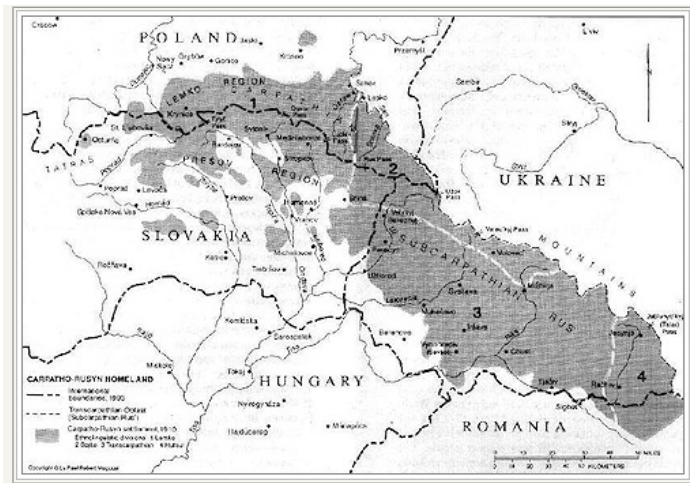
Cracow
POLAND
Jasło
Krosno
Nowy Sącz
Gorlice
Przemyśl
Lviv
LEMKO REGION
CARPATHIAN
1
Krynica
Sanok
Lesko
Sambir
Stryi
Tatras
Poprad
Levoča
PREŠOV
REGION
Svidník
Medzilaborce
Prešov
2
UKRAINE
Spišská Nová Ves
Humenné
Snina
Uzhok Pass
SLOVAKIA
Michalovce
Veretskyi Pass
Rožňava
Košice
SUBCARPATHIAN
MOUNTAINS
Uzhhorod
Mukachevo
Svaliava
3
RUS'
Berehovo
Khust
Tiachiv
Rakhiv
4
Yasinia
Jabłonycia (Tatar) Pass
Sighet
HUNGARY
Nyíregyháza
Tokaj
Miskolc
Hajdúdorog
Máriapócs
ROMANIA
CARPATHO-RUSYN HOMELAND
International boundaries, 1990
Transcarpathian Oblast (Subcarpathian Rus')
Carpatho-Rusyn settlement, 1910
Ethnolinguistic divisions: 1 Lemko 2 Sotak 3 Transcarpathian 4 Hutsul
Copyright © by Paul Robert Magocsi
0 10 20 30 40 50 60 70 KILOMETERS
0 10 20 30 40 50 MILES